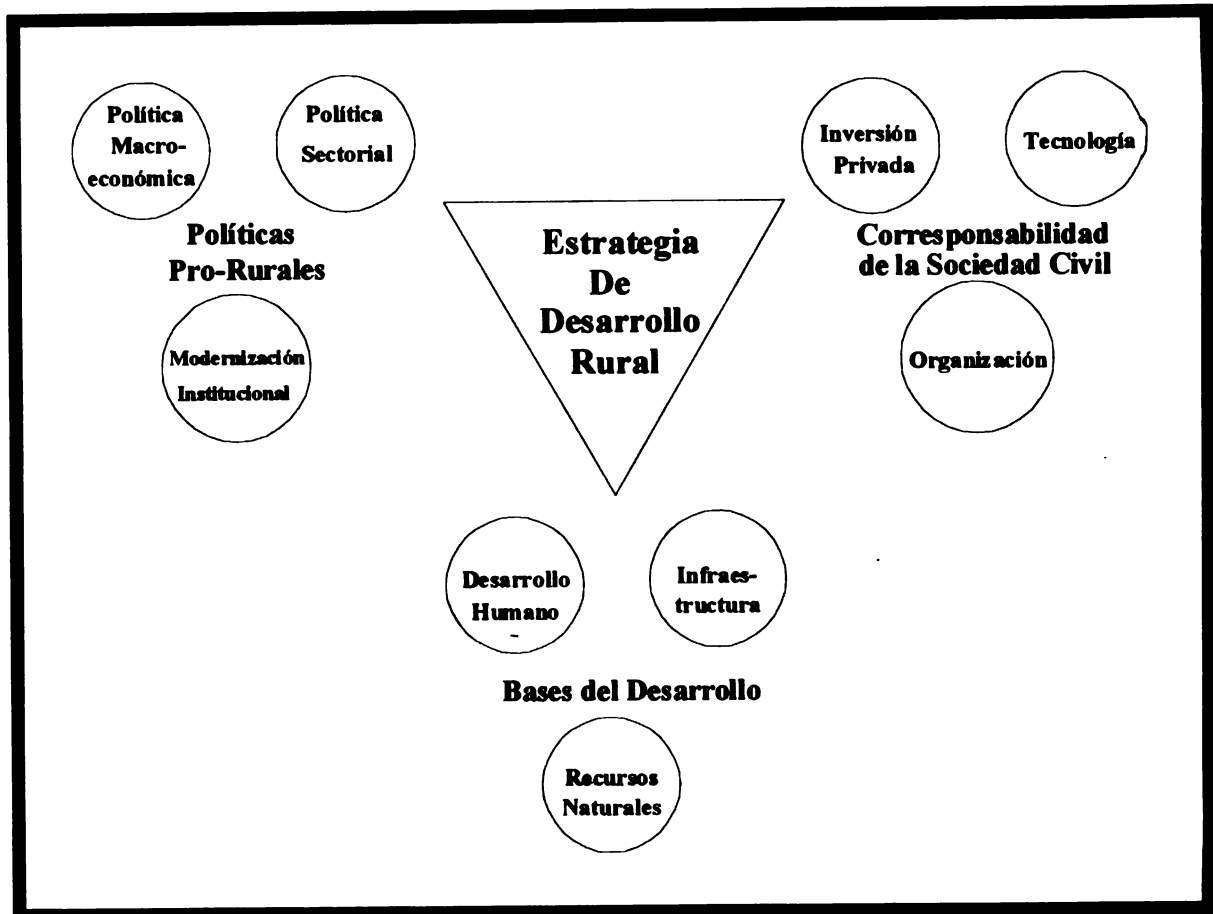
Política Macroeconómica

Política Sectorial

Políticas Pro-Rurales

Modernización Institucional

Estrategia De Desarrollo Rural

Inversión Privada

Tecnología

Corresponsabilidad de la Sociedad Civil

Organización

Desarrollo Humano

Infraestructura

Bases del Desarrollo

Recursos Naturales